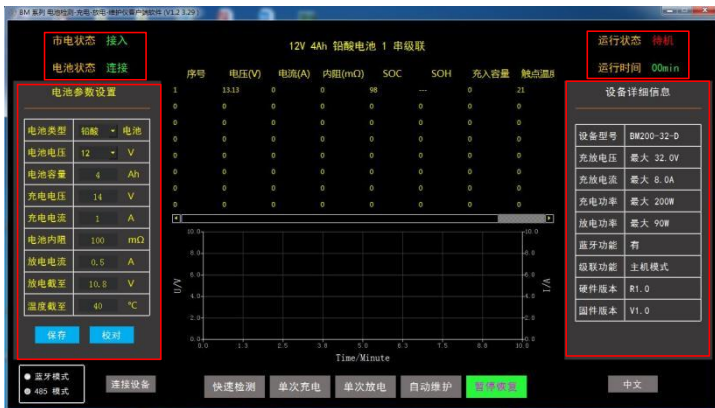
BM 系列 电池检测-充电-放电-维护仪客户端软件 (V1.2 3.29)

市电状态 接入
电池状态 连接

12V 4Ah 铅酸电池 1 串级联

运行状态 待机
运行时间 00min

电池参数设置

| 电池类型 | 铅酸 | 电池 |
|---|---|---|
| 电池电压 | 12 | V |
| 电池容量 | 4 | Ah |
| 充电电压 | 14 | V |
| 充电电流 | 1 | A |
| 电池内阻 | 100 | mΩ |
| 放电电流 | 0.5 | A |
| 放电截至 | 10.8 | V |
| 温度截至 | 40 | ℃ |

保存 校对

| 序号 | 电压(V) | 电流(A) | 内阻(mΩ) | SOC | SOH | 充入容量 | 触点温度 |
|---|---|---|---|---|---|---|---|
| 1 | 13.13 | 0 | 0 | 98 | --- | 0 | 21 |
| 0 | 0 | 0 | 0 | 0 | 0 | 0 | 0 |
| 0 | 0 | 0 | 0 | 0 | 0 | 0 | 0 |
| 0 | 0 | 0 | 0 | 0 | 0 | 0 | 0 |
| 0 | 0 | 0 | 0 | 0 | 0 | 0 | 0 |
| 0 | 0 | 0 | 0 | 0 | 0 | 0 | 0 |
| 0 | 0 | 0 | 0 | 0 | 0 | 0 | 0 |
| 0 | 0 | 0 | 0 | 0 | 0 | 0 | 0 |

10.0 8.0 6.0 4.0 2.0 0.0
U/V
I/A
0.0 1.3 2.5 3.8 5.0 6.3 7.5 8.8 10.0
Time/Minute

设备详细信息

| 设备型号 | BM200-32-D |
|---|---|
| 充放电压 | 最大 32.0V |
| 充放电流 | 最大 8.0A |
| 充电功率 | 最大 200W |
| 放电功率 | 最大 90W |
| 蓝牙功能 | 有 |
| 级联功能 | 主机模式 |
| 硬件版本 | R1.0 |
| 固件版本 | V1.0 |

蓝牙模式
485 模式

连接设备

快速检测 单次充电 单次放电 自动维护 暂停恢复

中文